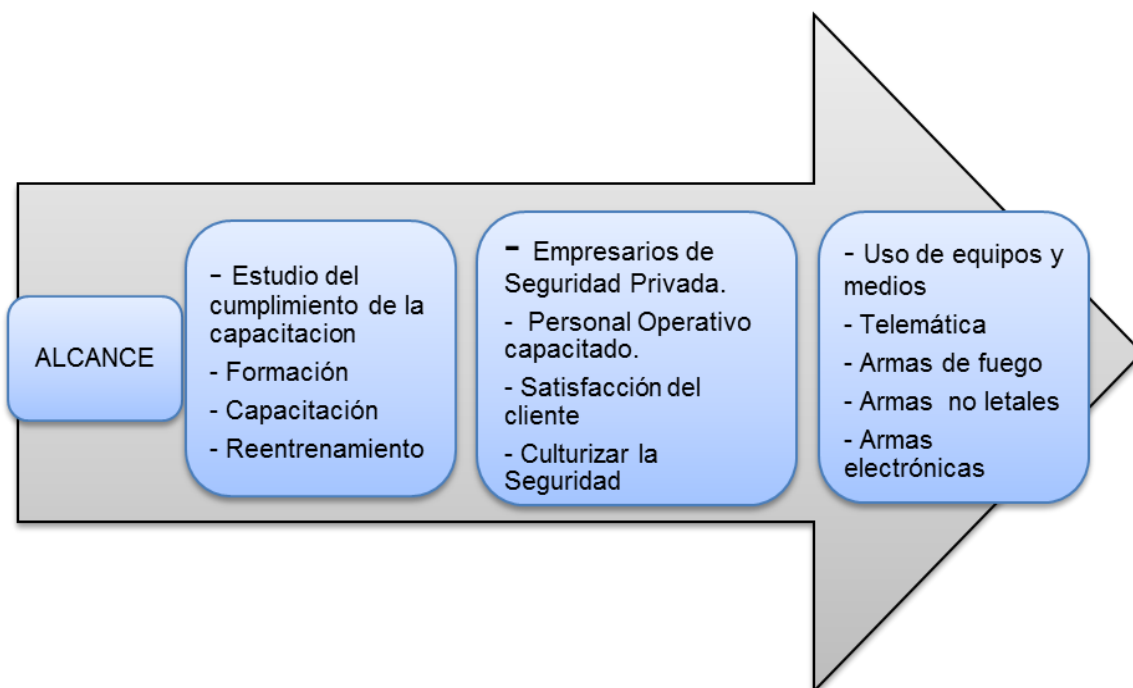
ALCANCE

- Estudio del cumplimiento de la capacitacion

- Formación

- Capacitación

- Reentrenamiento

- Empresarios de Seguridad Privada.

- Personal Operativo capacitado.

- Satisfacción del cliente

- Culturizar la Seguridad

- Uso de equipos y medios

- Telemática

- Armas de fuego

- Armas no letales

- Armas electrónicas